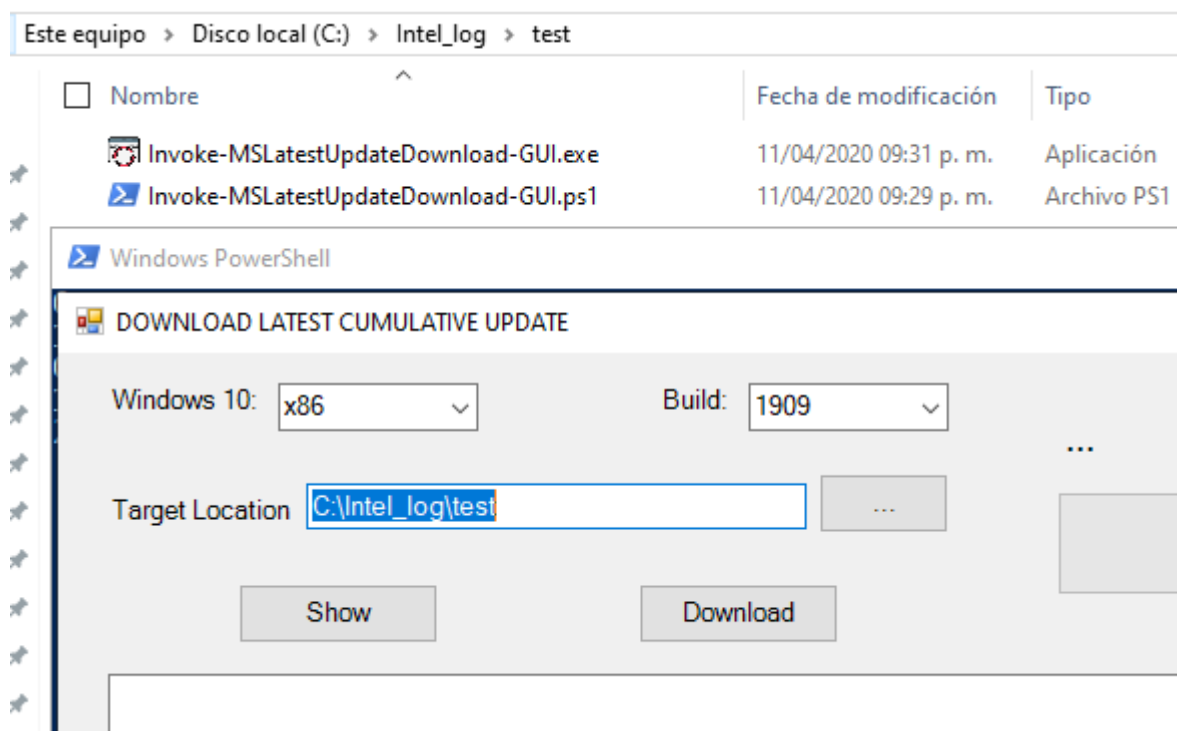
Este equipo › Disco local (C:) › Intel_log › test

| Nombre | Fecha de modificación | Tipo |
|---|---|---|
| Invoke-MSLatestUpdateDownload-GUI.exe | 11/04/2020 09:31 p. m. | Aplicación |
| Invoke-MSLatestUpdateDownload-GUI.ps1 | 11/04/2020 09:29 p. m. | Archivo PS1 |

Windows PowerShell

DOWNLOAD LATEST CUMULATIVE UPDATE

Windows 10: x86

Build: 1909

...

Target Location C:\Intel_log\test ...

Show

Download